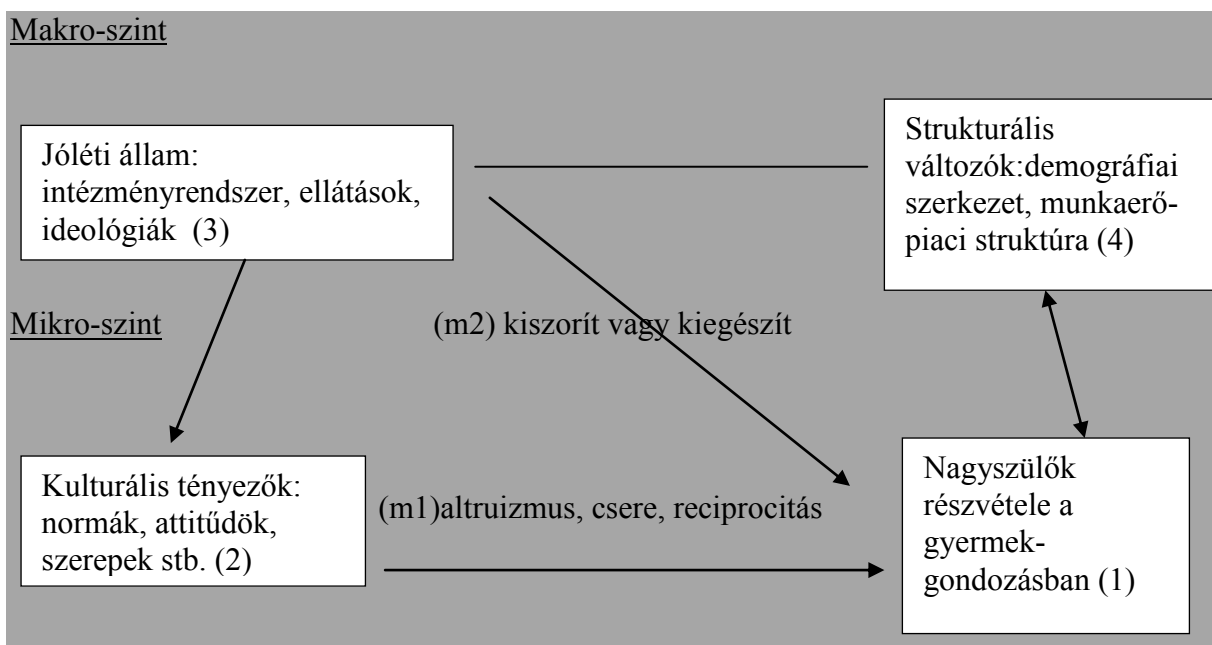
Makro-szint

Jóléti állam: intézményrendszer, ellátások, ideológiák (3)

Strukturális változók:demográfiai szerkezet, munkaerőpiaci struktúra (4)

Mikro-szint

(m2) kiszorít vagy kiegészít

Kulturális tényezők: normák, attitűdök, szerepek stb. (2)

(m1)altruizmus, csere, reciprocitás

Nagyszülők részvétele a gyermekgondozásban (1)